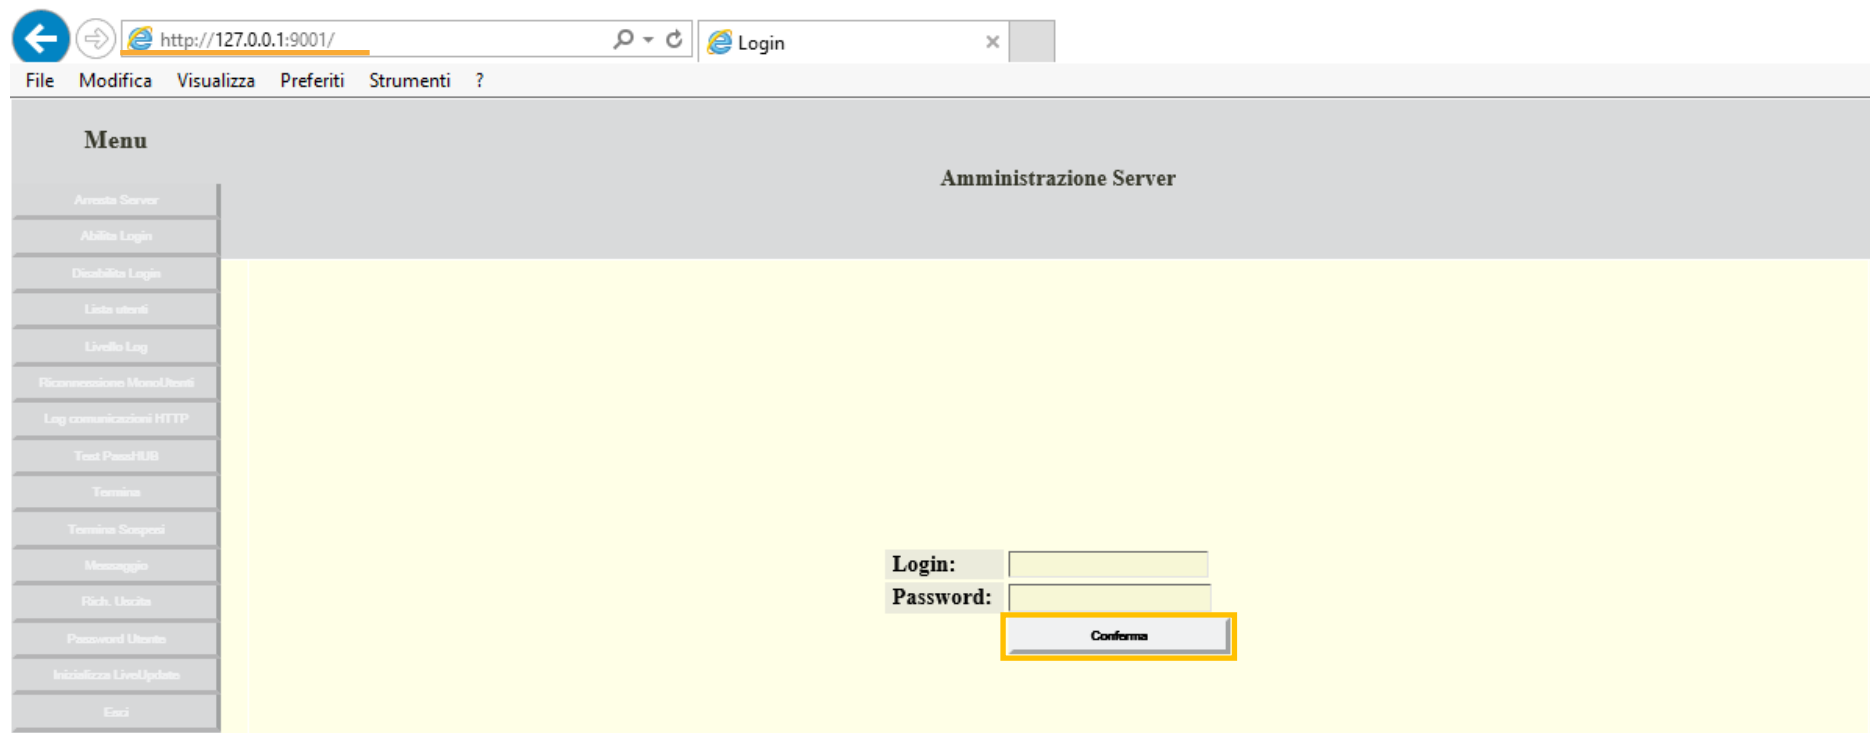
http://127.0.0.1:9001/

Login

File Modifica Visualizza Preferiti Strumenti ?

Menu

Amministrazione Server

Arresta Server

Abilita Login

Disabilita Login

Lista utenti

Livello Log

Riconnessione MonoUtenti

Log comunicazioni HTTP

Test PassHUB

Termina

Termina Sospesi

Messaggio

Rich. Uscita

Password Utente

Inizializza LiveUpdate

Esci

Login:

Password:

Conferma